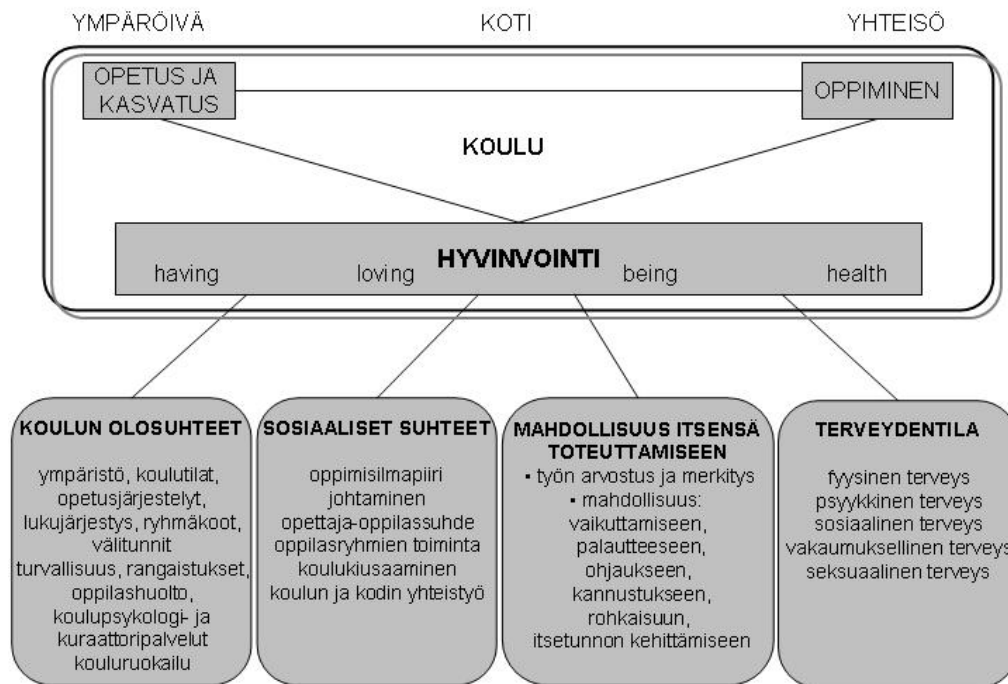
YMPÄRÖIVÄ KOTI YHTEISÖ

OPETUS JA KASVATUS

OPPIMINEN

KOULU

HYVINVOINTI
having loving being health

KOULUN OLOSUHTEET
ympäristö, koulutilat, opetusjärjestelyt, lukujärjestys, ryhmäkoot, välitunnit turvallisuus, rangaistukset, oppilashuolto, koulupsykologi- ja kuraattoripalvelut kouluruokailu

SOSIAALISET SUHTEET
oppimisilmapiiri johtaminen opettaja-oppilassuhde oppilasryhmien toiminta koulukiusaaminen koulun ja kodin yhteistyö

MAHDOLLISUUS ITSENSÄ TOTEUTTAMISEEN
• työn arvostus ja merkitys
• mahdollisuus: vaikuttamiseen, palautteeseen, ohjaukseen, kannustukseen, rohkaisuun, itsetunnon kehittämiseen

TERVEYDENTILA
fyysinen terveys psyykkinen terveys sosiaalinen terveys vakaumuksellinen terveys seksuaalinen terveys